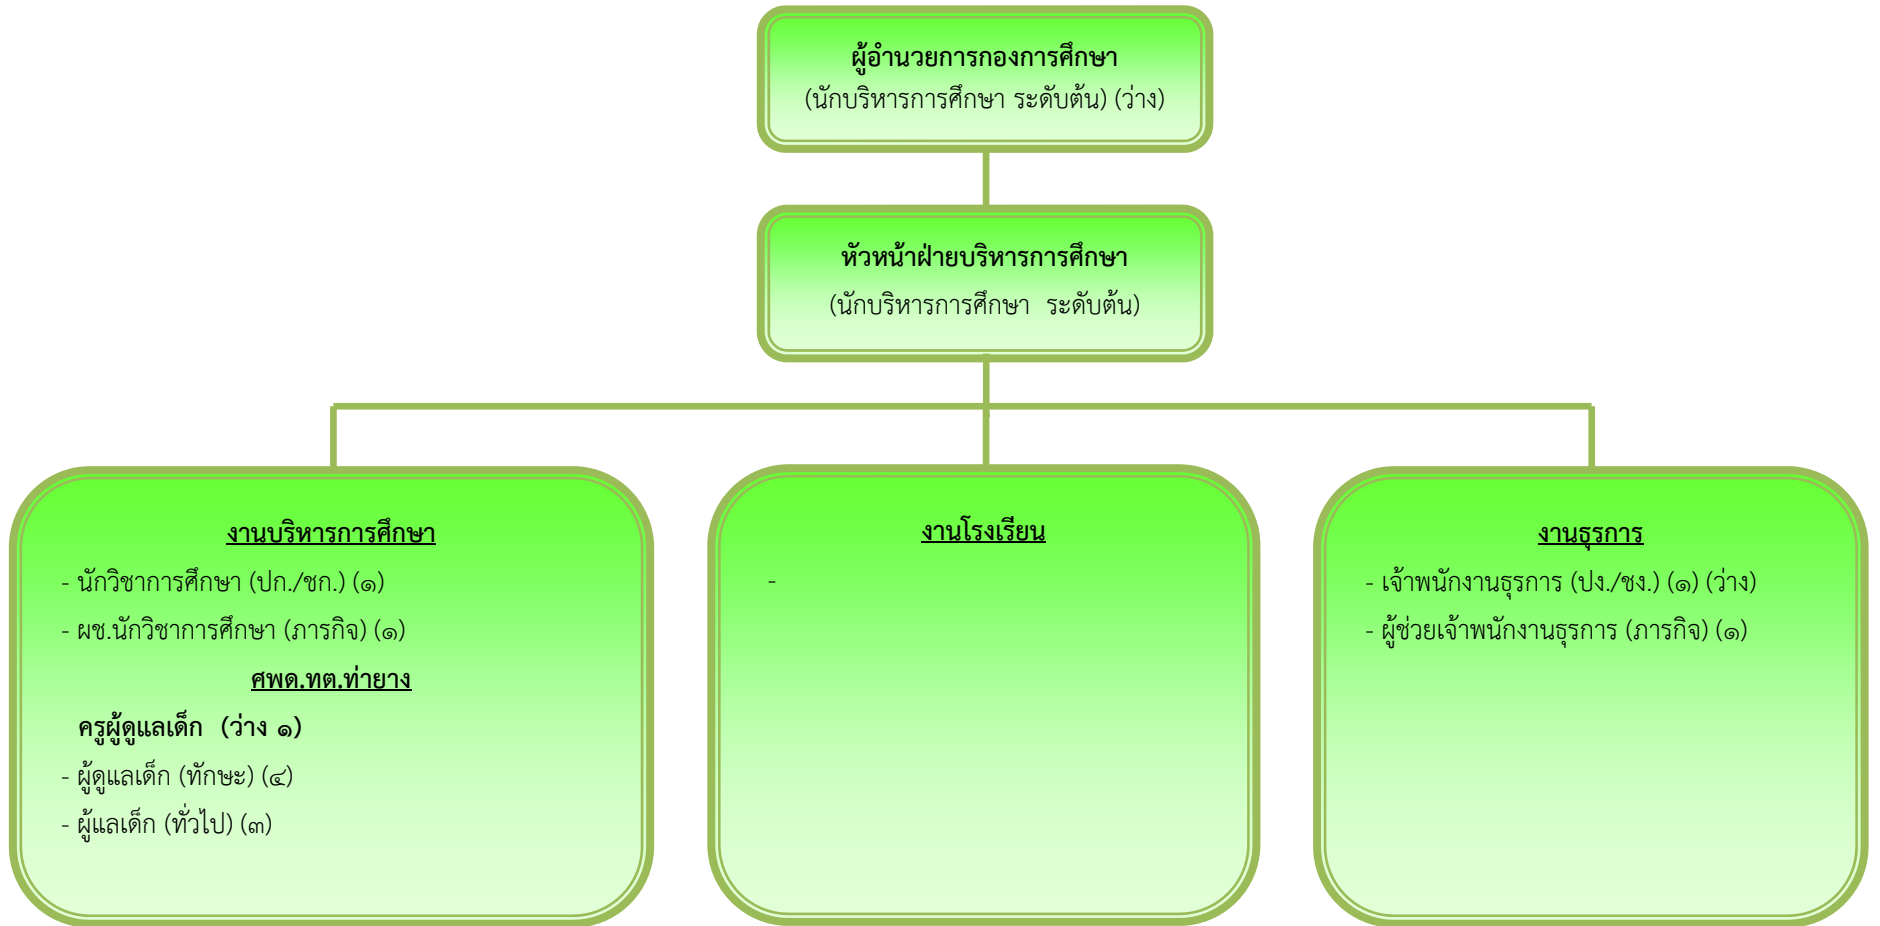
ผู้อำนวยการกองการศึกษา
(นักบริหารการศึกษา ระดับต้น) (ว่าง)

หัวหน้าฝ่ายบริหารการศึกษา
(นักบริหารการศึกษา ระดับต้น)

งานบริหารการศึกษา
- นักวิชาการศึกษา (ปก./ชก.) (๑)
- ผช.นักวิชาการศึกษา (ภารกิจ) (๑)
ศพด.ทต.ท่ายาง
ครูผู้ดูแลเด็ก (ว่าง ๑)
- ผู้ดูแลเด็ก (ทักษะ) (๔)
- ผู้แลเด็ก (ทั่วไป) (๓)

งานโรงเรียน
-

งานธุรการ
- เจ้าพนักงานธุรการ (ปง./ชง.) (๑) (ว่าง)
- ผู้ช่วยเจ้าพนักงานธุรการ (ภารกิจ) (๑)